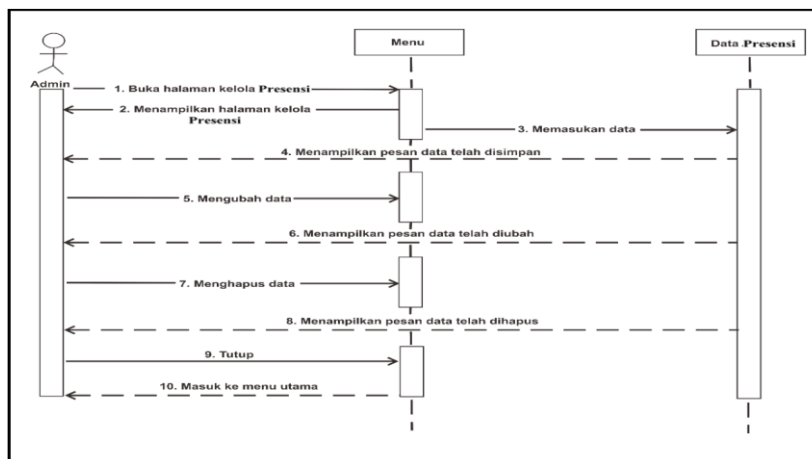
Admin

Menu

Data Presensi

1. Buka halaman kelola Presensi

2. Menampilkan halaman kelola Presensi

3. Memasukan data

4. Menampilkan pesan data telah disimpan

5. Mengubah data

6. Menampilkan pesan data telah diubah

7. Menghapus data

8. Menampilkan pesan data telah dihapus

9. Tutup

10. Masuk ke menu utama